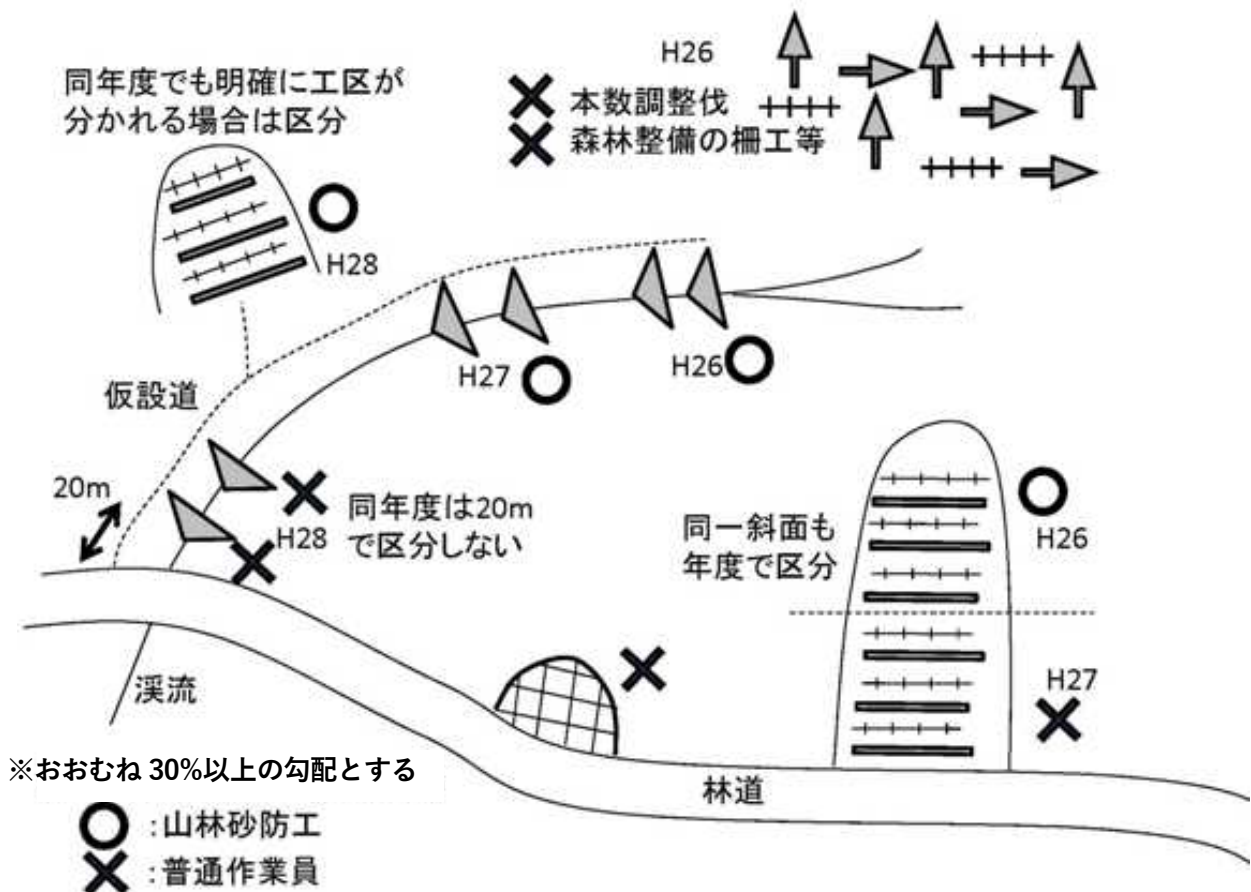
同年度でも明確に工区が分かれる場合は区分

H26

本数調整伐

森林整備の柵工等

H28

H27

H26

仮設道

20m

H28

同年度は20mで区分しない

同一斜面も年度で区分

H26

H27

渓流

林道

※おおむね 30%以上の勾配とする

:山林砂防工

:普通作業員